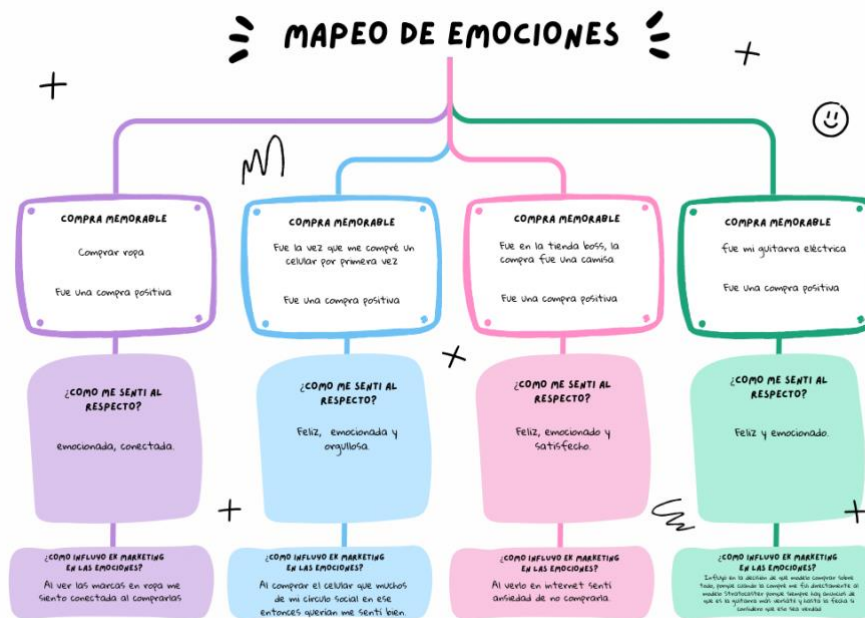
MAPEO DE EMOCIONES

COMPRA MEMORABLE

Comprar ropa

Fue una compra positiva

¿COMO ME SENTI AL RESPECTO?

emocionada, conectada.

¿COMO INFLUYO EK MARKETING EN LAS EMOCIONES?

Al ver las marcas en ropa me siento conectada al comprarlas

COMPRA MEMORABLE

Fue la vez que me compré un celular por primera vez

Fue una compra positiva

¿COMO ME SENTI AL RESPECTO?

Feliz, emocionada y orgullosa.

¿COMO INFLUYO EK MARKETING EN LAS EMOCIONES?

Al comprar el celular que muchos de mi circulo social en ese entonces querian me senti bien

COMPRA MEMORABLE

Fue en la tienda boss, la compra fue una camisa

Fue una compra positiva

¿COMO ME SENTI AL RESPECTO?

Feliz, emocionado y satisfecho.

¿COMO INFLUYO EK MARKETING EN LAS EMOCIONES?

Al verlo en internet senti ansiedad de no comprarla.

COMPRA MEMORABLE

fue mi guitarra eléctrica

Fue una compra positiva

¿COMO ME SENTI AL RESPECTO?

Feliz y emocionado.

¿COMO INFLUYO EK MARKETING EN LAS EMOCIONES?

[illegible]